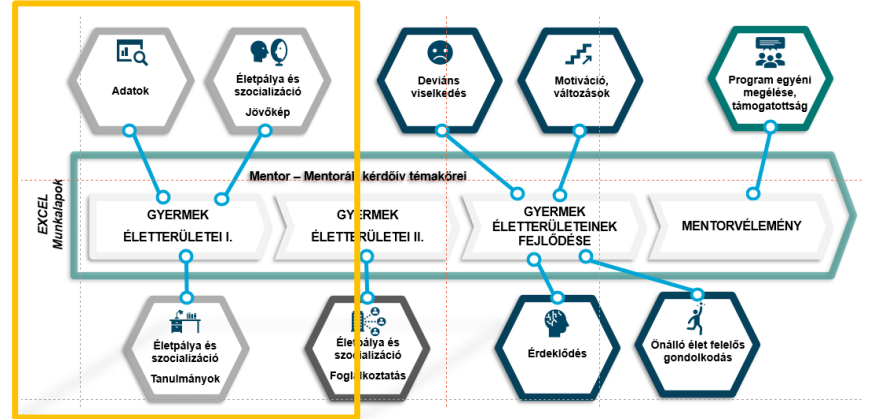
Adatok

Életpálya és szocializáció
Jövőkép

Deviáns viselkedés

Motiváció, változások

Program egyéni megélése, támogatottság

Mentor – Mentorált kérdőív témakörei

EXCEL Munkalapok

GYERMEK ÉLETTERÜLETEI I.

GYERMEK ÉLETTERÜLETEI II.

GYERMEK ÉLETTERÜLETEINEK FEJLŐDÉSE

MENTORVÉLEMÉNY

Életpálya és szocializáció
Tanulmányok

Életpálya és szocializáció
Foglalkoztatás

Érdeklődés

Önálló élet felelős gondolkodás